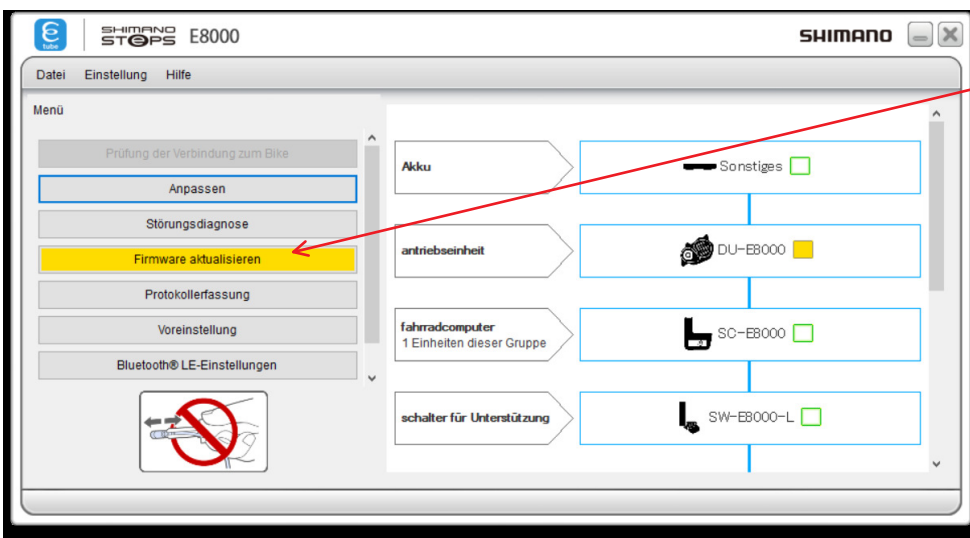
tube SHIMANO STEPS E8000

SHIMANO

Datei Einstellung Hilfe

Menü

Prüfung der Verbindung zum Bike

Anpassen

Störungsdiagnose

Firmware aktualisieren

Protokollerfassung

Voreinstellung

Bluetooth® LE-Einstellungen

Akku

Sonstiges

antriebseinheit

DU-E8000

fahrradcomputer
1 Einheiten dieser Gruppe

SC-E8000

schalter für Unterstützung

SW-E8000-L